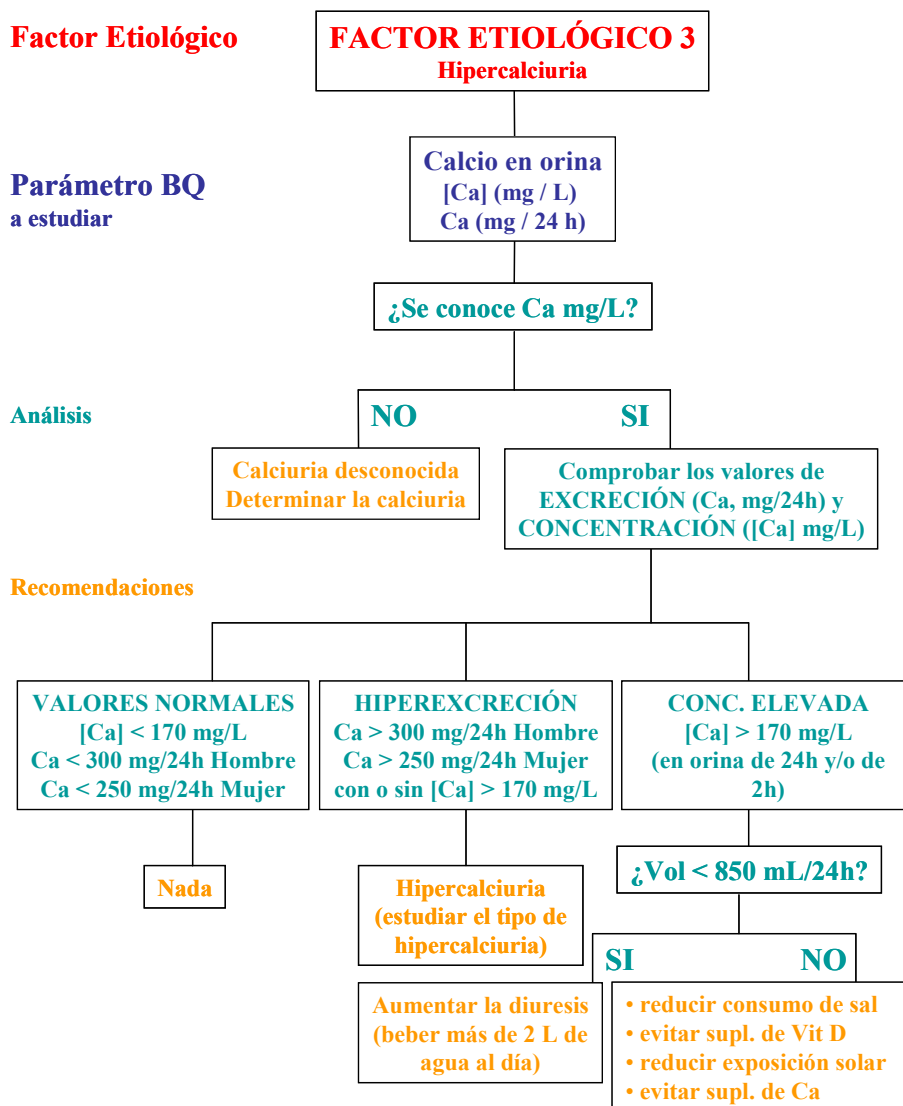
Factor Etiológico

FACTOR ETIOLÓGICO 3
Hipercalciuria

Parámetro BQ
a estudiar

Calcio en orina
[Ca] (mg / L)
Ca (mg / 24 h)

¿Se conoce Ca mg/L?

Análisis

NO

SI

Calciuria desconocida
Determinar la calciuria

Comprobar los valores de EXCRECIÓN (Ca, mg/24h) y CONCENTRACIÓN ([Ca] mg/L)

Recomendaciones

VALORES NORMALES
[Ca] < 170 mg/L
Ca < 300 mg/24h Hombre
Ca < 250 mg/24h Mujer

HIPEREXCRECIÓN
Ca > 300 mg/24h Hombre
Ca > 250 mg/24h Mujer
con o sin [Ca] > 170 mg/L

CONC. ELEVADA
[Ca] > 170 mg/L
(en orina de 24h y/o de 2h)

Nada

Hipercalciuria
(estudiar el tipo de hipercalciuria)

¿Vol < 850 mL/24h?

SI

NO

Aumentar la diuresis
(beber más de 2 L de agua al día)

• reducir consumo de sal
• evitar supl. de Vit D
• reducir exposición solar
• evitar supl. de Ca